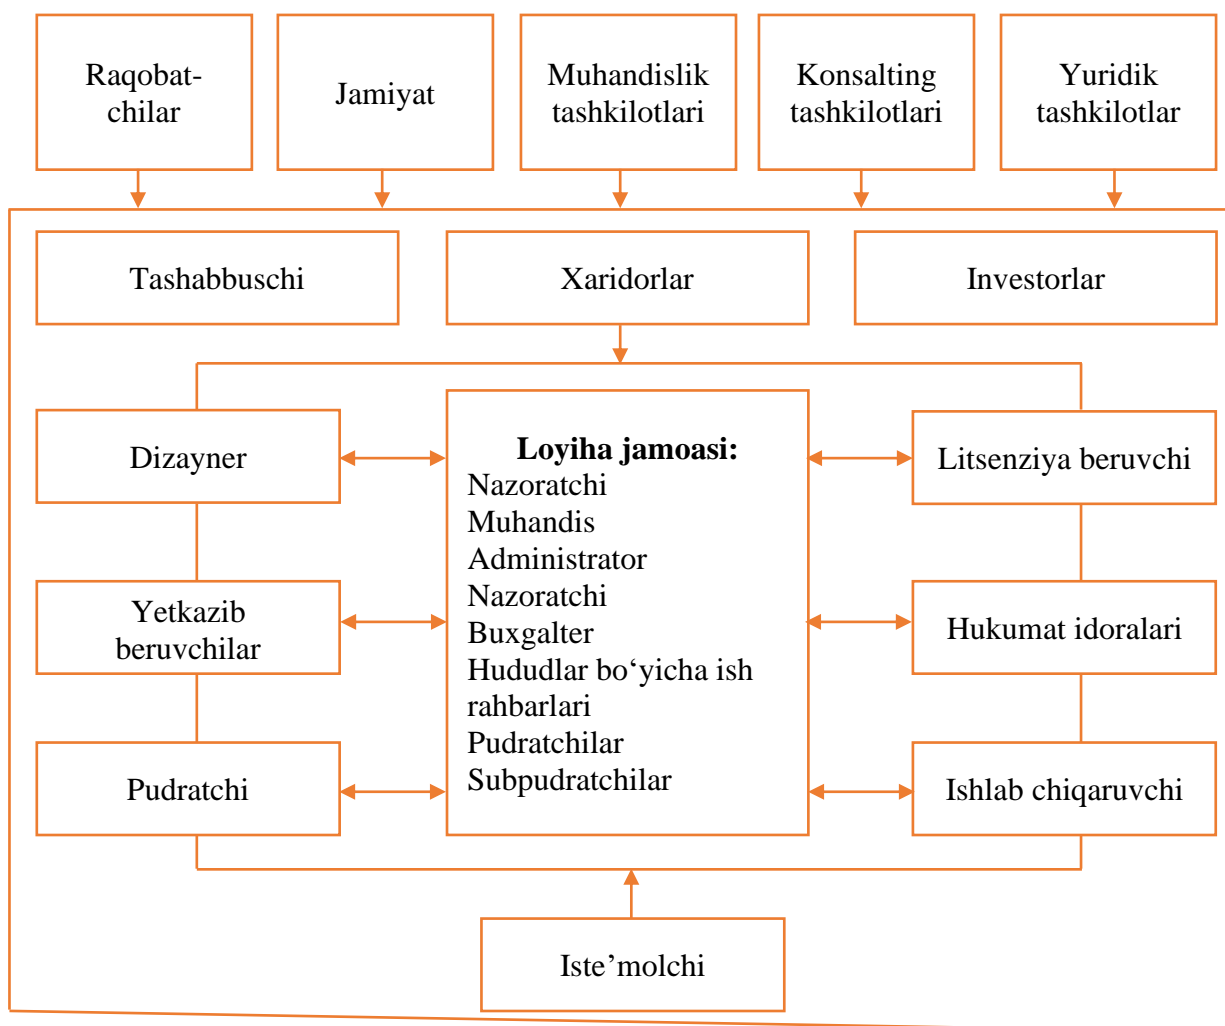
Raqobatchilar

Jamiyat

Muhandislik tashkilotlari

Konsalting tashkilotlari

Yuridik tashkilotlar

Tashabbuschi

Xaridorlar

Investorlar

Dizayner

**Loyiha jamoasi:**
Nazoratchi
Muhandis
Administrator
Nazoratchi
Buxgalter
Hududlar bo‘yicha ish rahbarlari
Pudratchilar
Subpudratchilar

Litsenziya beruvchi

Yetkazib beruvchilar

Hukumat idoralari

Pudratchi

Ishlab chiqaruvchi

Iste’molchi